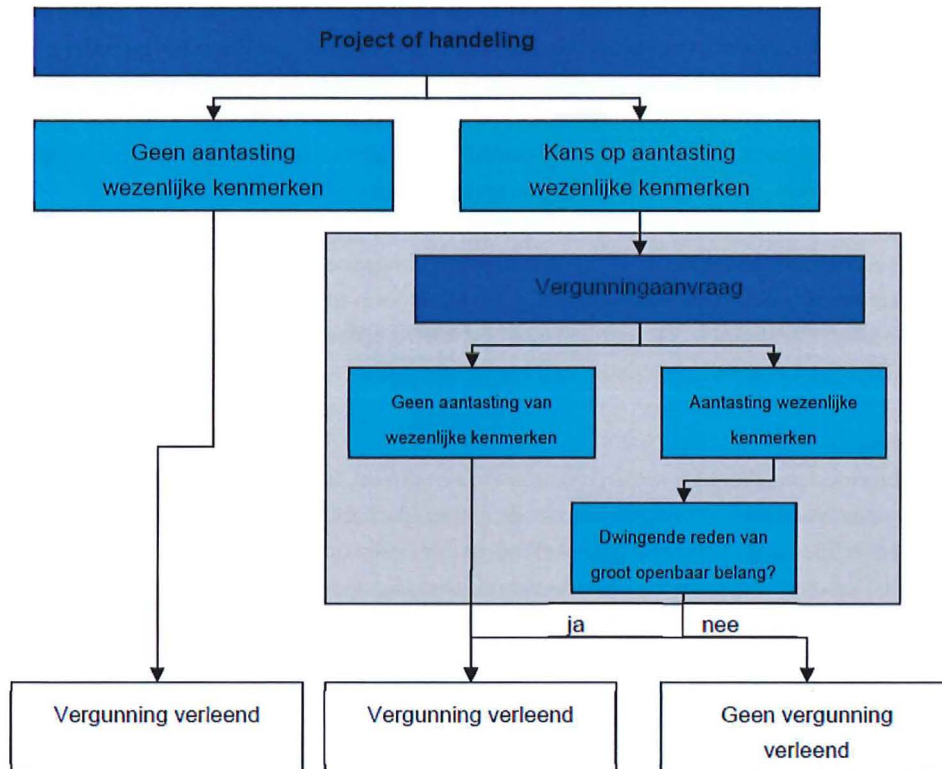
Project of handeling

Geen aantasting wezenlijke kenmerken

Kans op aantasting wezenlijke kenmerken

Vergunningaanvraag

Geen aantasting van wezenlijke kenmerken

Aantasting wezenlijke kenmerken

Dwingende reden van groot openbaar belang?

ja

nee

Vergunning verleend

Vergunning verleend

Geen vergunning verleend